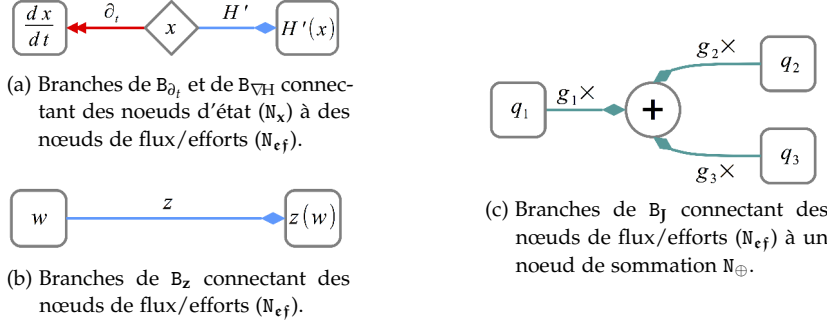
$\frac{dx}{dt}$ $\partial_t$ $x$ $H'$ $H'(x)$

(a) Branches de $\mathtt{B}_{\partial_t}$ et de $\mathtt{B}_{\nabla H}$ connectant des noeuds d'état ($\mathtt{N}_{\mathbf{x}}$) à des nœuds de flux/efforts ($\mathtt{N}_{\mathbf{ef}}$).

$w$ $z$ $z(w)$

(b) Branches de $\mathtt{B}_{\mathbf{z}}$ connectant des nœuds de flux/efforts ($\mathtt{N}_{\mathbf{ef}}$).

$q_1$ $g_1\times$ $+$ $g_2\times$ $q_2$ $g_3\times$ $q_3$

(c) Branches de $\mathtt{B}_{\mathbf{J}}$ connectant des nœuds de flux/efforts ($\mathtt{N}_{\mathbf{ef}}$) à un noeud de sommation $\mathtt{N}_{\oplus}$.